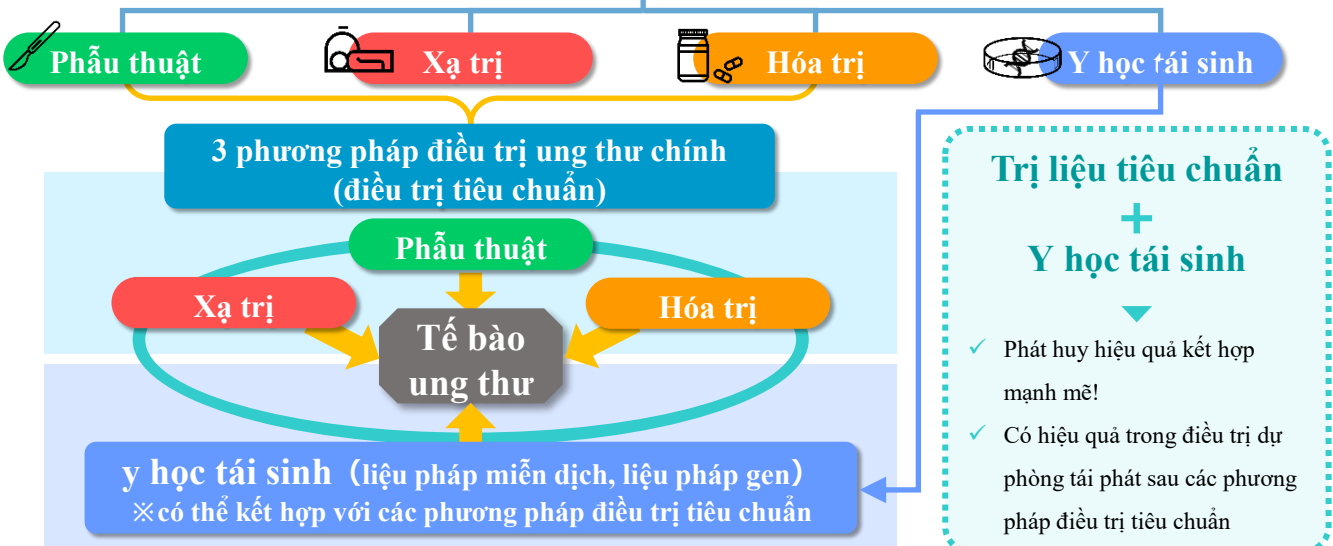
Phẫu thuật

Xạ trị

Hóa trị

Y học tái sinh

3 phương pháp điều trị ung thư chính
(điều trị tiêu chuẩn)

Phẫu thuật

Xạ trị

Hóa trị

Tế bào ung thư

y học tái sinh（liệu pháp miễn dịch, liệu pháp gen）
※có thể kết hợp với các phương pháp điều trị tiêu chuẩn

Trị liệu tiêu chuẩn
+
Y học tái sinh

✓ Phát huy hiệu quả kết hợp mạnh mẽ!

✓ Có hiệu quả trong điều trị dự phòng tái phát sau các phương pháp điều trị tiêu chuẩn